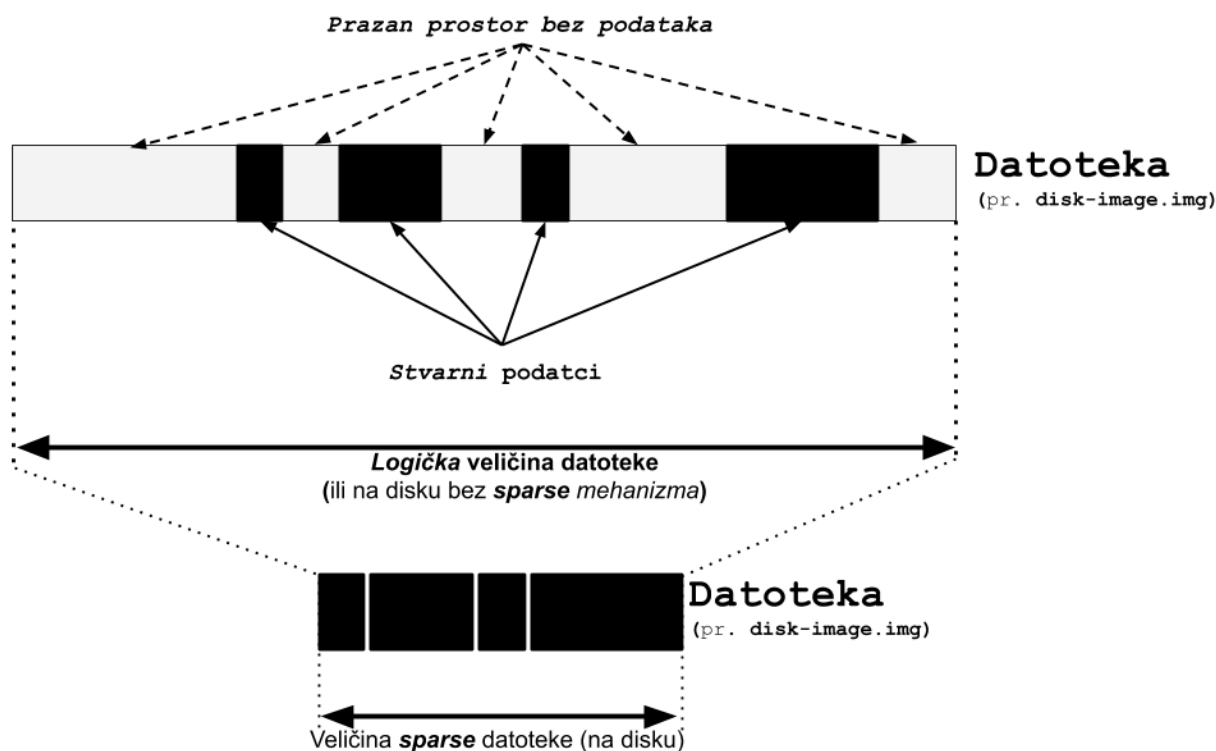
Prazan prostor bez podataka

Datoteka
(pr. disk-image.img)

Stvarni podatci

Logička veličina datoteke
(ili na disku bez sparse mehanizma)

Datoteka
(pr. disk-image.img)

Veličina sparse datoteke (na disku)